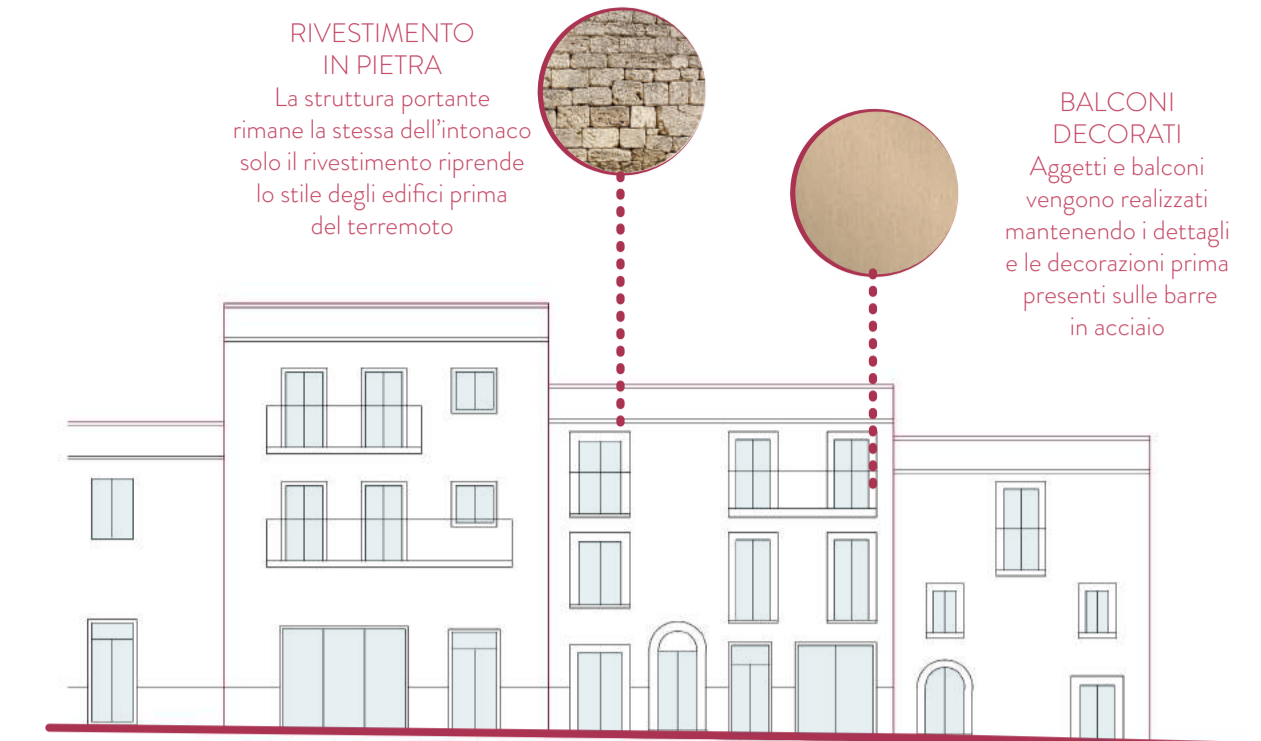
RIVESTIMENTO IN PIETRA
La struttura portante rimane la stessa dell'intonaco solo il rivestimento riprende lo stile degli edifici prima del terremoto

BALCONI DECORATI
Aggetti e balconi vengono realizzati mantenendo i dettagli e le decorazioni prima presenti sulle barre in acciaio